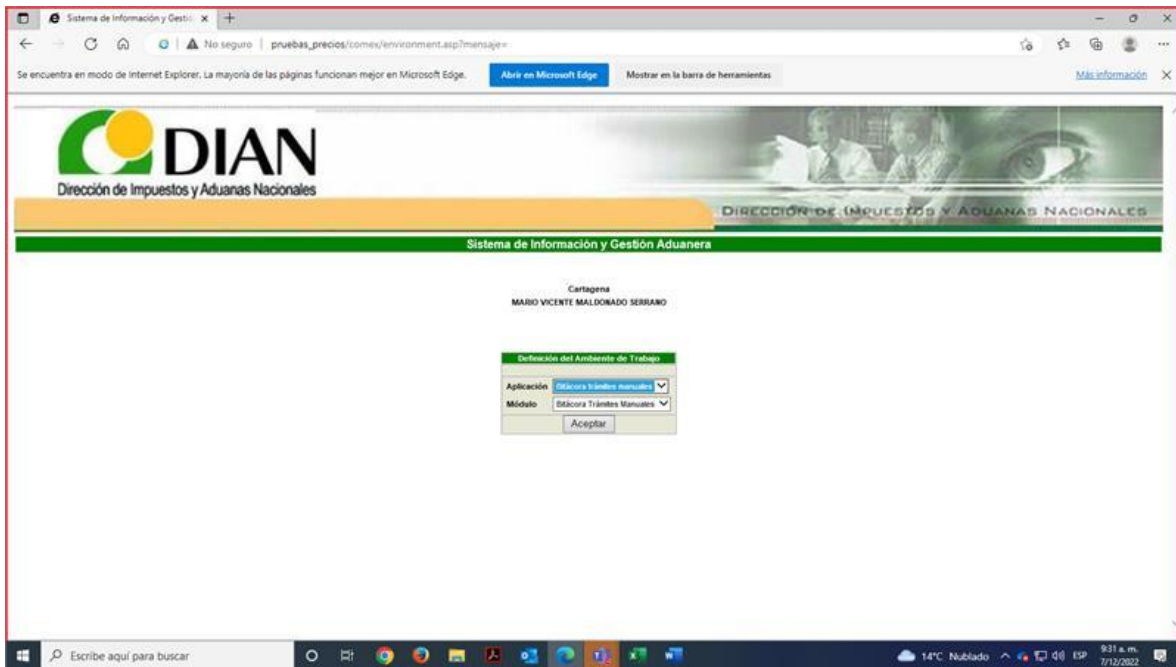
Sistema de Información y Gestió ×

No seguro | pruebas_precios/comex/environment.asp?mensaje=

Se encuentra en modo de Internet Explorer. La mayoría de las páginas funcionan mejor en Microsoft Edge.

Abrir en Microsoft Edge

Mostrar en la barra de herramientas

Más información

DIAN

Dirección de Impuestos y Aduanas Nacionales

DIRECCIÓN DE IMPUESTOS Y ADUANAS NACIONALES

Sistema de Información y Gestión Aduanera

Cartagena

MARIO VICENTE MALDONADO SERRANO

Definición del Ambiente de Trabajo

| Aplicación | Bitácora trámites manuales |
|---|---|
| Módulo | Bitácora Trámites Manuales |

Aceptar

Escribe aquí para buscar

14°C Nublado

ESP

9:31 a. m.

7/12/2022